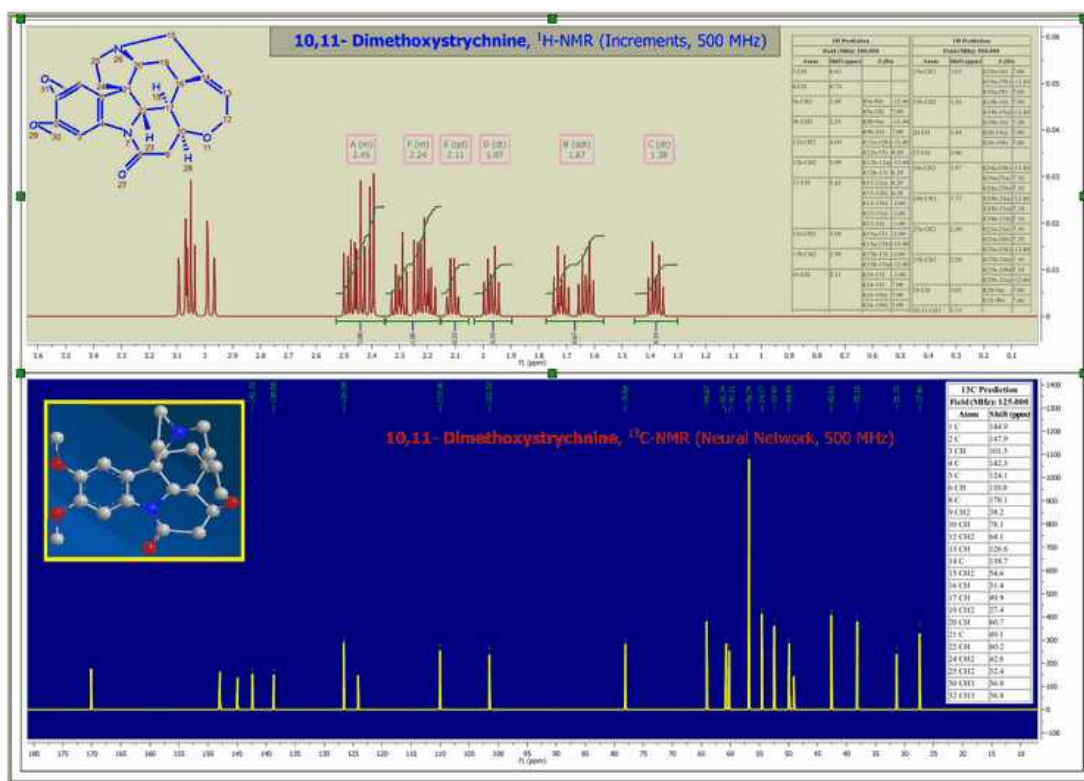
10,11- Dimethoxystrychnine, $^{1}$H-NMR (Increments, 500 MHz)

A (m) 2.45
F (m) 2.24
E (td) 2.11
D (dt) 1.97
B (tdd) 1.67
C (dt) 1.38

f1 (ppm)

1.6 3.5 3.4 3.3 3.2 3.1 3 2.9 2.8 2.7 2.6 2.5 2.4 2.3 2.2 2.1 2 1.9 1.8 1.7 1.6 1.5 1.4 1.3 1.2 1.1 1 0.9 0.8 0.7 0.6 0.5 0.4 0.3 0.2 0.1

10,11- Dimethoxystrychnine, $^{13}$C-NMR (Neural Network, 500 MHz)

| 13C Prediction | |
|---|---|
| Field (MHz): 125.000 | |
| Atom | Shift (ppm) |
| 1 C | 144.9 |
| 2 C | 147.9 |
| 3 CH | 101.5 |
| 4 C | 142.3 |
| 5 C | 124.1 |
| 6 CH | 110.0 |
| 8 C | 170.1 |
| 9 CH2 | 38.2 |
| 10 CH | 78.1 |
| 12 CH2 | 64.1 |
| 13 CH | 126.6 |
| 14 C | 138.7 |
| 15 CH2 | 54.6 |
| 16 CH | 31.4 |
| 17 CH | 49.9 |
| 19 CH2 | 27.4 |
| 20 CH | 60.7 |
| 21 C | 49.1 |
| 22 CH | 60.2 |
| 24 CH2 | 42.8 |
| 25 CH2 | 52.4 |
| 30 CH3 | 56.9 |
| 32 CH3 | 56.9 |

f1 (ppm)

180 175 170 165 160 155 150 145 140 135 130 125 120 115 110 105 100 95 90 85 80 75 70 65 60 55 50 45 40 35 30 25 20 15 10